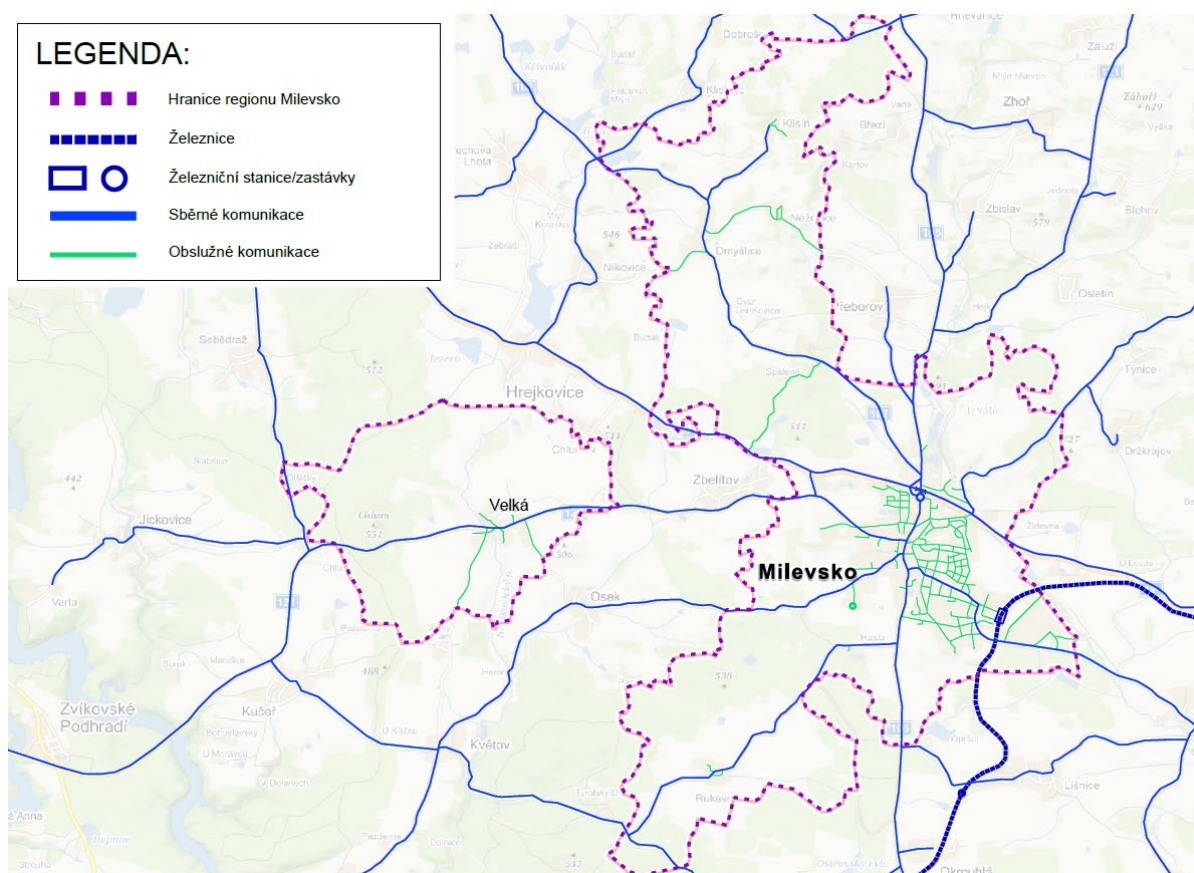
LEGENDA:

Hranice regionu Milevsko

Železnice

Železniční stanice/zastávky

Sběrné komunikace

Obslužné komunikace

Dobrov

Zhoř

Záhoří

Klisín

Březí

Zbislav

Blehov

Dmyštice

Nikovice

Třeborov

Oslelín

Sobědraž

Hrejkovice

Týnice

Chlum

Zbelítov

Držkrajov

Velká

Jickovice

Milevsko

Varta

Osek

Zvíkovské Podhradí

Kučeř

Květov

Rukáv

Líšnice

Okrouhlá

Sv. Anna

Chlum

Žebrací

Lhota